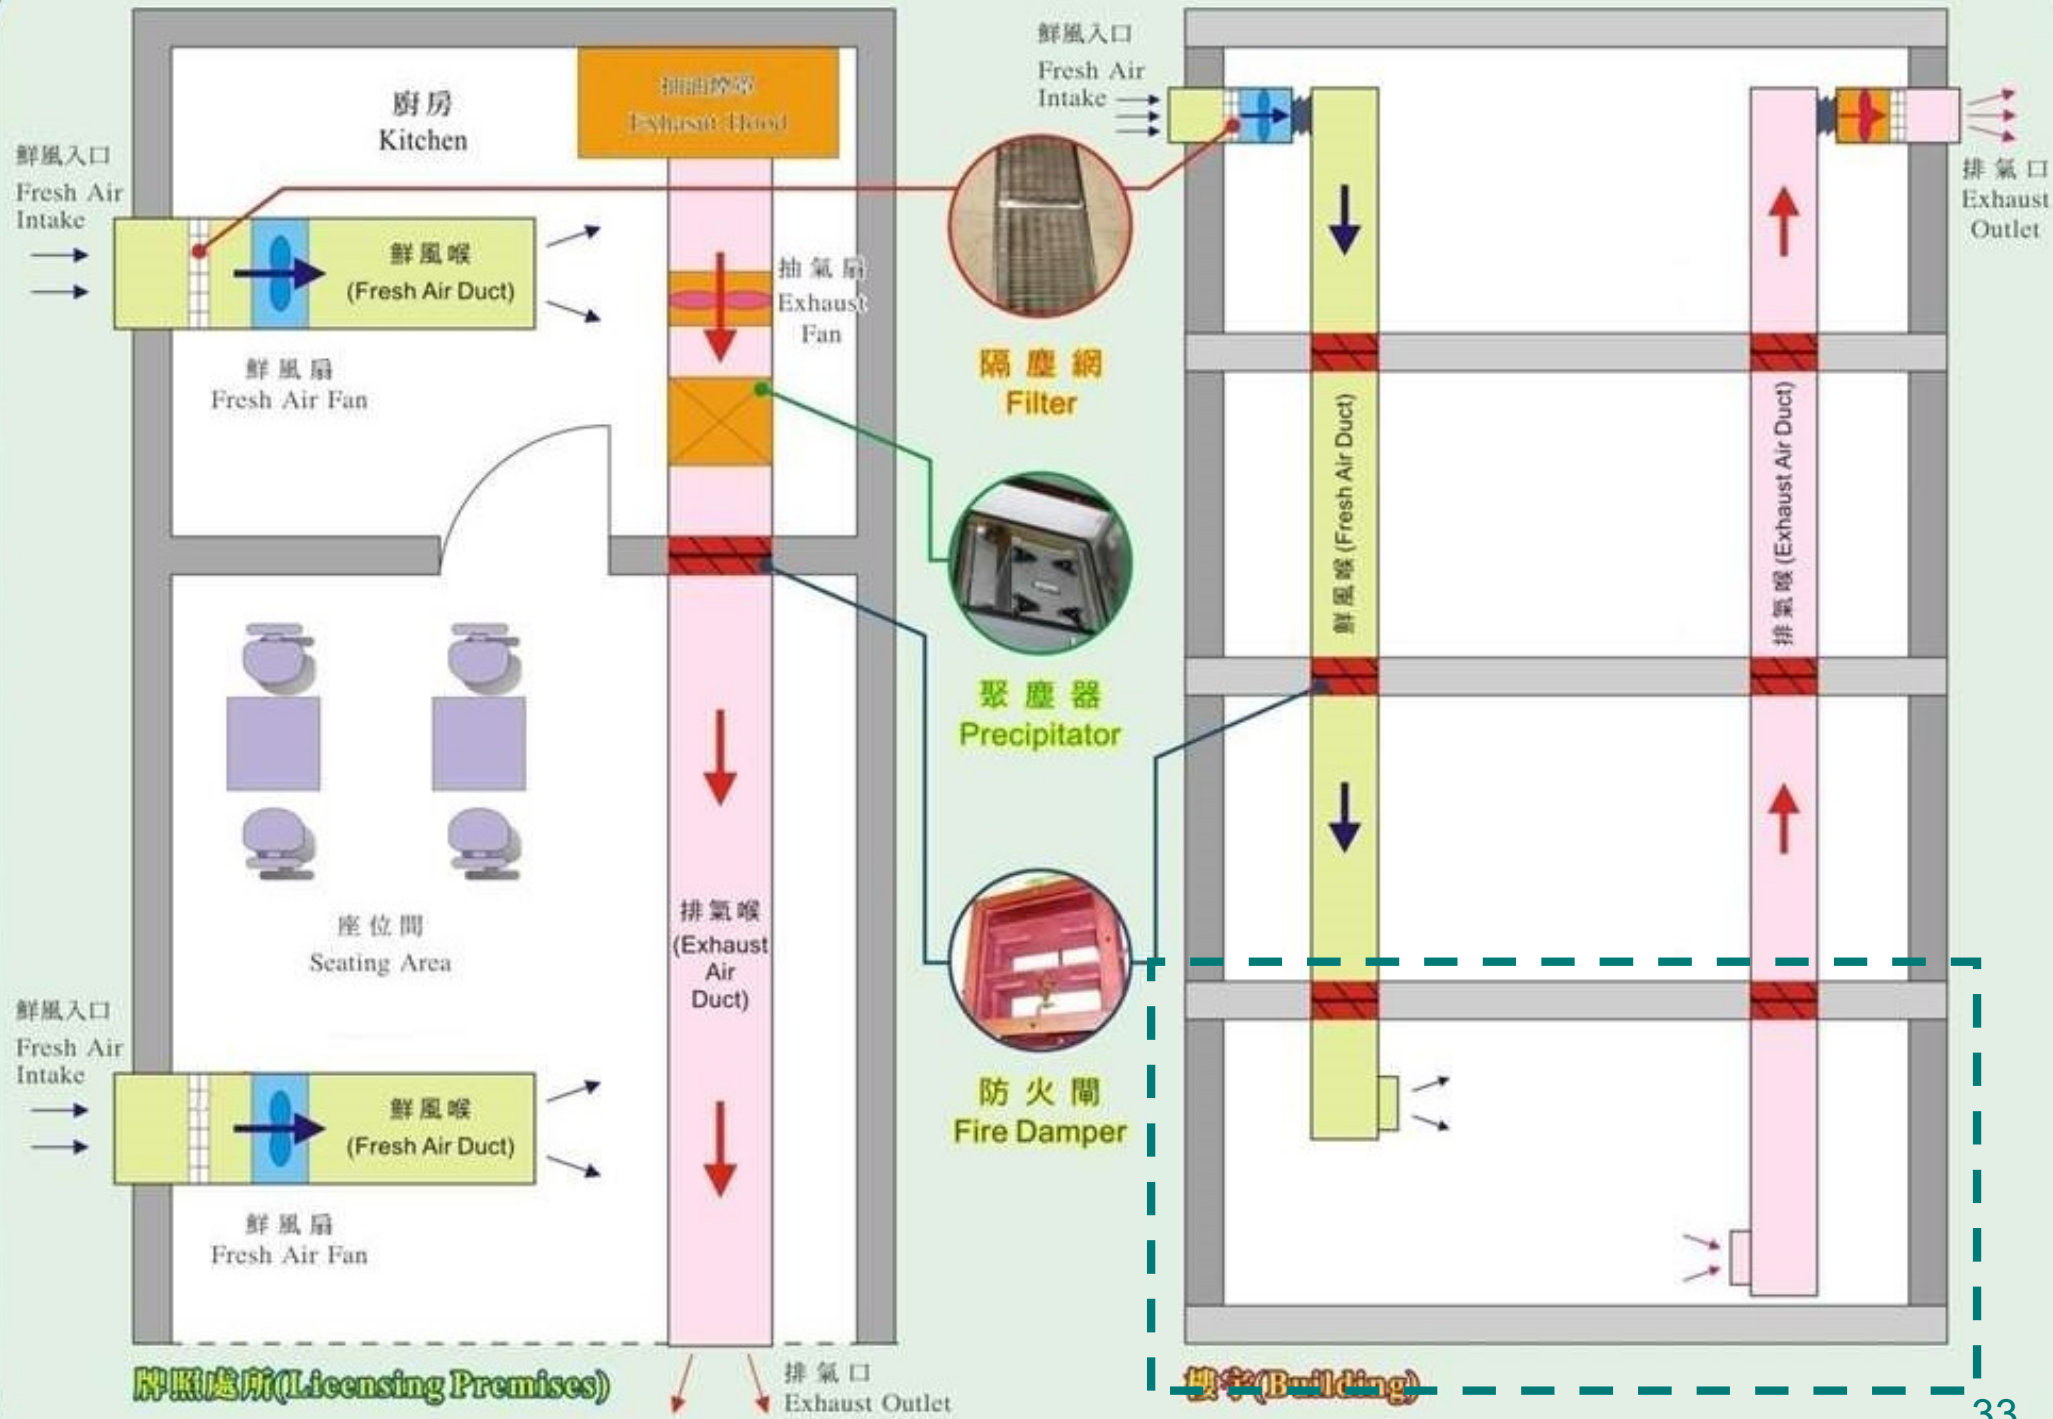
廚房
Kitchen

抽油煙罩
Exhaust Hood

鮮風入口
Fresh Air Intake

鮮風喉
(Fresh Air Duct)

鮮風扇
Fresh Air Fan

抽氣扇
Exhaust Fan

隔塵網
Filter

聚塵器
Precipitator

防火閘
Fire Damper

座位間
Seating Area

排氣喉
(Exhaust Air Duct)

鮮風入口
Fresh Air Intake

鮮風喉
(Fresh Air Duct)

鮮風扇
Fresh Air Fan

牌照處所(Licensing Premises)

排氣口
Exhaust Outlet

鮮風入口
Fresh Air Intake

排氣口
Exhaust Outlet

鮮風喉 (Fresh Air Duct)

排氣喉 (Exhaust Air Duct)

樓宇(Building)

33